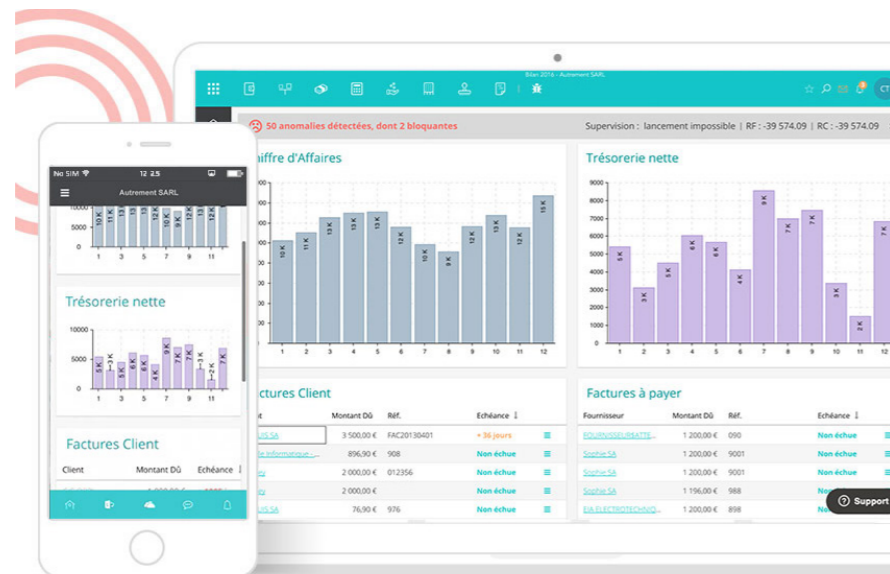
Bilan 2016 - Autrement SARL

CT

50 anomalies détectées, dont 2 bloquantes

Supervision : lancement impossible | RF : -39 574.09 | RC : -39 574.09

hiffre d'Affaires

10 K
11 K
13 K
13 K
13 K
12 K
10 K
9 K
12 K
13 K
12 K
15 K

1 2 3 4 5 6 7 8 9 10 11 12

Trésorerie nette

9000
8000
7000
6000
5000
4000
3000
2000
1000
0

5 K
3 K
4 K
6 K
6 K
4 K
8 K
7 K
7 K
3 K
2 K
6

1 2 3 4 5 6 7 8 9 10 11

ctures Client

| t | Montant Dû | Réf. | Echéance |
|---|---|---|---|
| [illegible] SA | 3 500,00 € | FAC20130401 | + 36 jours |
| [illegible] Informatique | 896,90 € | 908 | Non échue |
| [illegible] | 2 000,00 € | 012356 | Non échue |
| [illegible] | 2 000,00 € | | Non échue |
| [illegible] SA | 76,90 € | 976 | Non échue |

Factures à payer

| Fournisseur | Montant Dû | Réf. | Echéance |
|---|---|---|---|
| FOURNISSEURBATTE... | 1 200,00 € | 090 | Non échue |
| Sophie SA | 1 200,00 € | 9001 | Non échue |
| Sophie SA | 1 200,00 € | 9001 | Non échue |
| Sophie SA | 1 196,00 € | 988 | Non échue |
| EIA ELECTROTECHNIQ... | 1 200,00 € | 898 | Non échue |

Support

No SIM 12:25

Autrement SARL

10000
5000
0

10 K
11 K
13 K
13 K
13 K
12 K
10 K
9 K
12 K
13 K
12 K

1 3 5 7 9 11

Trésorerie nette

10000
5000
0

5 K
3 K
4 K
6 K
6 K
4 K
8 K
7 K
7 K
3 K
2 K
7 K

1 3 5 7 9 11

Factures Client

Client Montant Dû Echéance